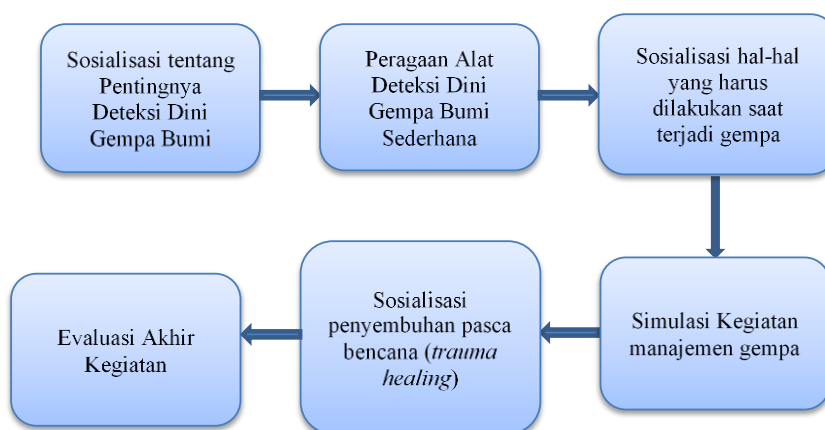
Sosialisasi tentang Pentingnya Deteksi Dini Gempa Bumi

Peragaan Alat Deteksi Dini Gempa Bumi Sederhana

Sosialisasi hal-hal yang harus dilakukan saat terjadi gempa

Simulasi Kegiatan manajemen gempa

Sosialisasi penyembuhan pasca bencana (trauma healing)

Evaluasi Akhir Kegiatan